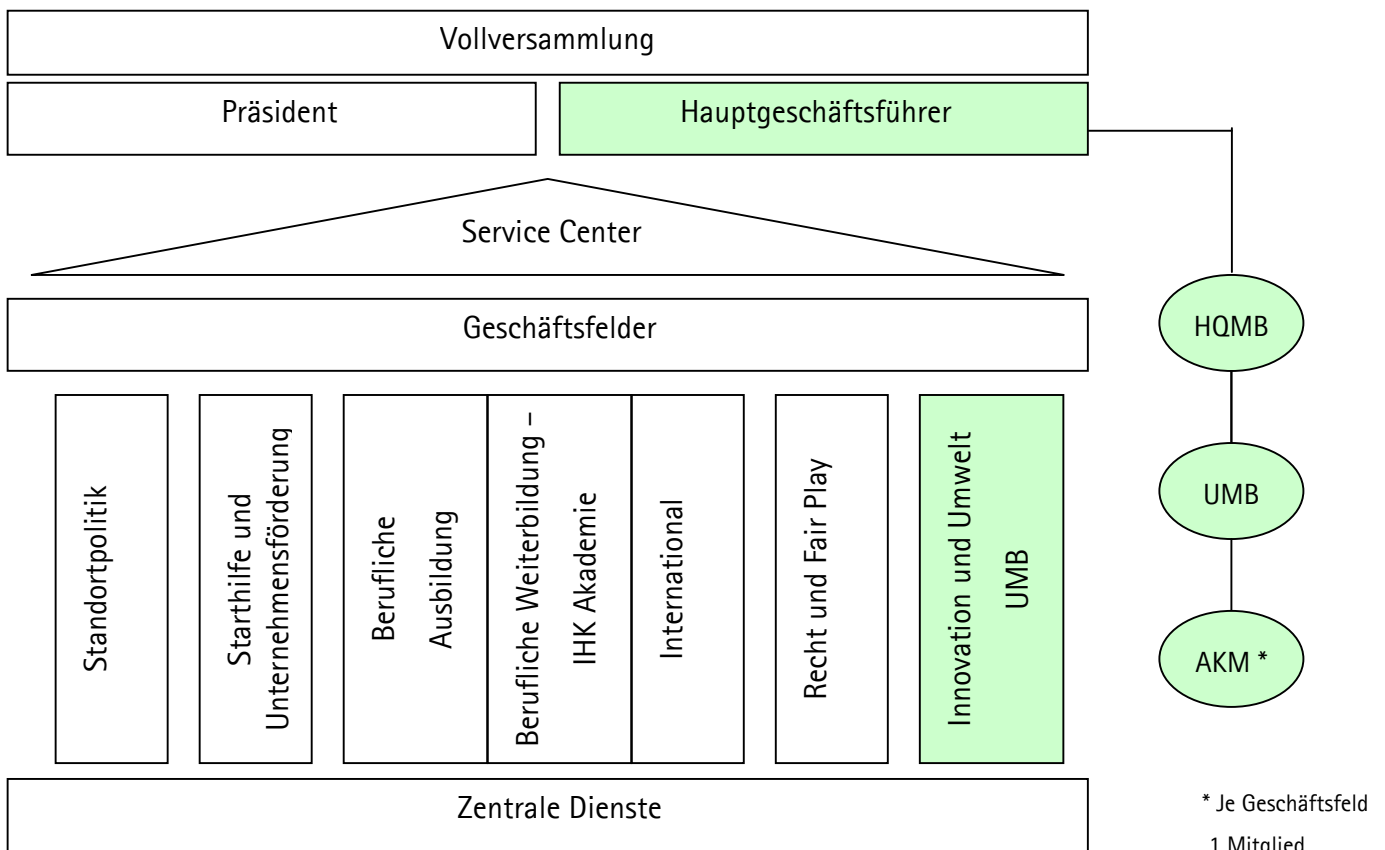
Vollversammlung

Präsident

Hauptgeschäftsführer

Service Center

Geschäftsfelder

HQMB

Standortpolitik

Starthilfe und Unternehmensförderung

Berufliche Ausbildung

Berufliche Weiterbildung – IHK Akademie

International

Recht und Fair Play

Innovation und Umwelt UMB

UMB

AKM *

Zentrale Dienste

* Je Geschäftsfeld 1 Mitglied